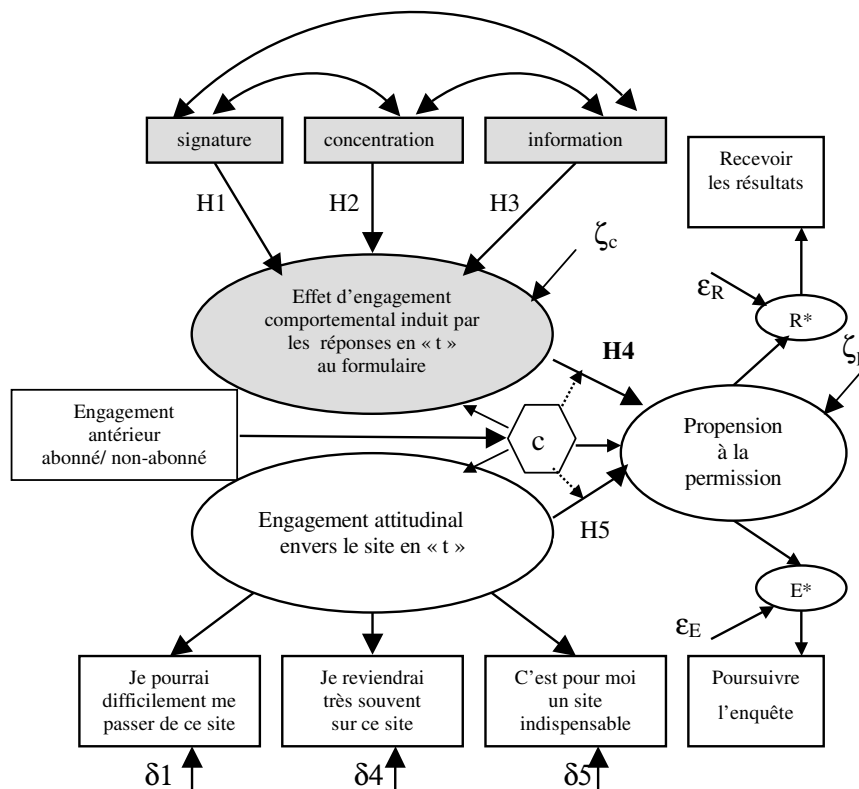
signature

concentration

information

Recevoir les résultats

H1

H2

H3

$\zeta_c$

$\varepsilon_R$

R*

$\zeta_{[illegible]}$

Effet d'engagement comportemental induit par les réponses en « t » au formulaire

H4

Engagement antérieur abonné/ non-abonné

C

Propension à la permission

Engagement attitudinal envers le site en « t »

H5

E*

$\varepsilon_E$

Je pourrai difficilement me passer de ce site

Je reviendrai très souvent sur ce site

C'est pour moi un site indispensable

Poursuivre l'enquête

$\delta 1$

$\delta 4$

$\delta 5$